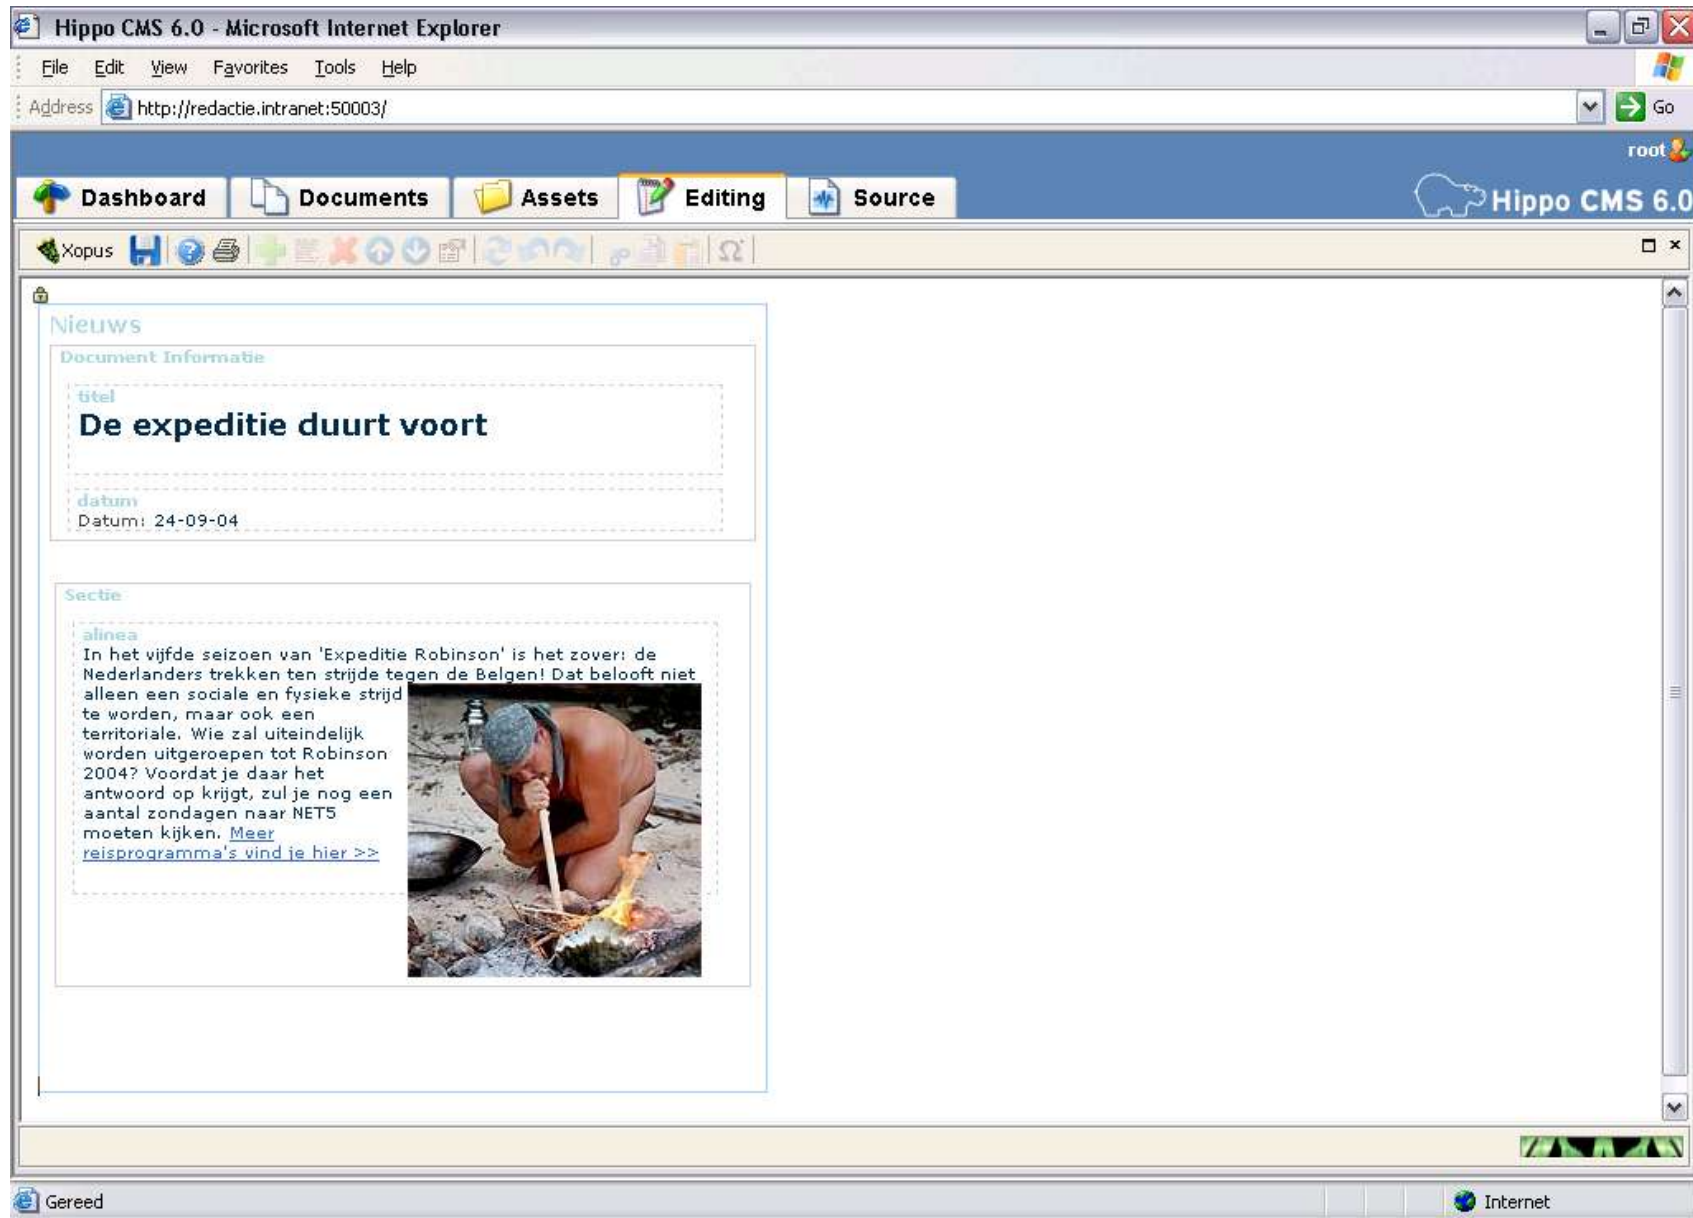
Hippo CMS 6.0 - Microsoft Internet Explorer

File Edit View Favorites Tools Help

Address http://redactie.intranet:50003/ Go

root

Dashboard Documents Assets Editing Source

Hippo CMS 6.0

Xopus

Nieuws

Document Informatie

titel

De expeditie duurt voort

datum

Datum: 24-09-04

Sectie

alinea

In het vijfde seizoen van 'Expeditie Robinson' is het zover: de Nederlanders trekken ten strijde tegen de Belgen! Dat belooft niet alleen een sociale en fysieke strijd te worden, maar ook een territoriale. Wie zal uiteindelijk worden uitgeroepen tot Robinson 2004? Voordat je daar het antwoord op krijgt, zul je nog een aantal zondagen naar NET5 moeten kijken. Meer reisprogramma's vind je hier >>

Gereed

Internet